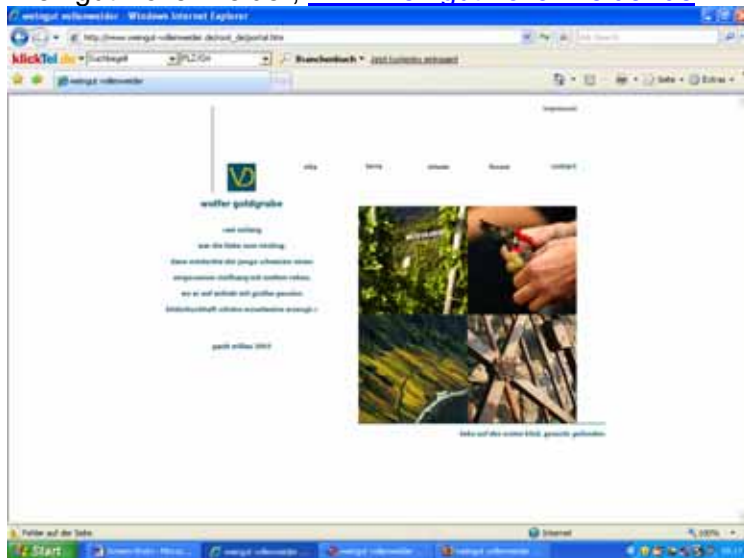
weingut vollenweider - Windows Internet Explorer

http://www.weingut-vollenweider.de/root_de/portal.htm

klickTel.de

Branchenbuch

weingut vollenweider

impressum

VD

vita

terra

vinum

fiscus

contact

wolfer goldgrube

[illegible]

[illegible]

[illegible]

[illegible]

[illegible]

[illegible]

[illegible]

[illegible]

Fehler auf der Seite

Internet

100%

Start